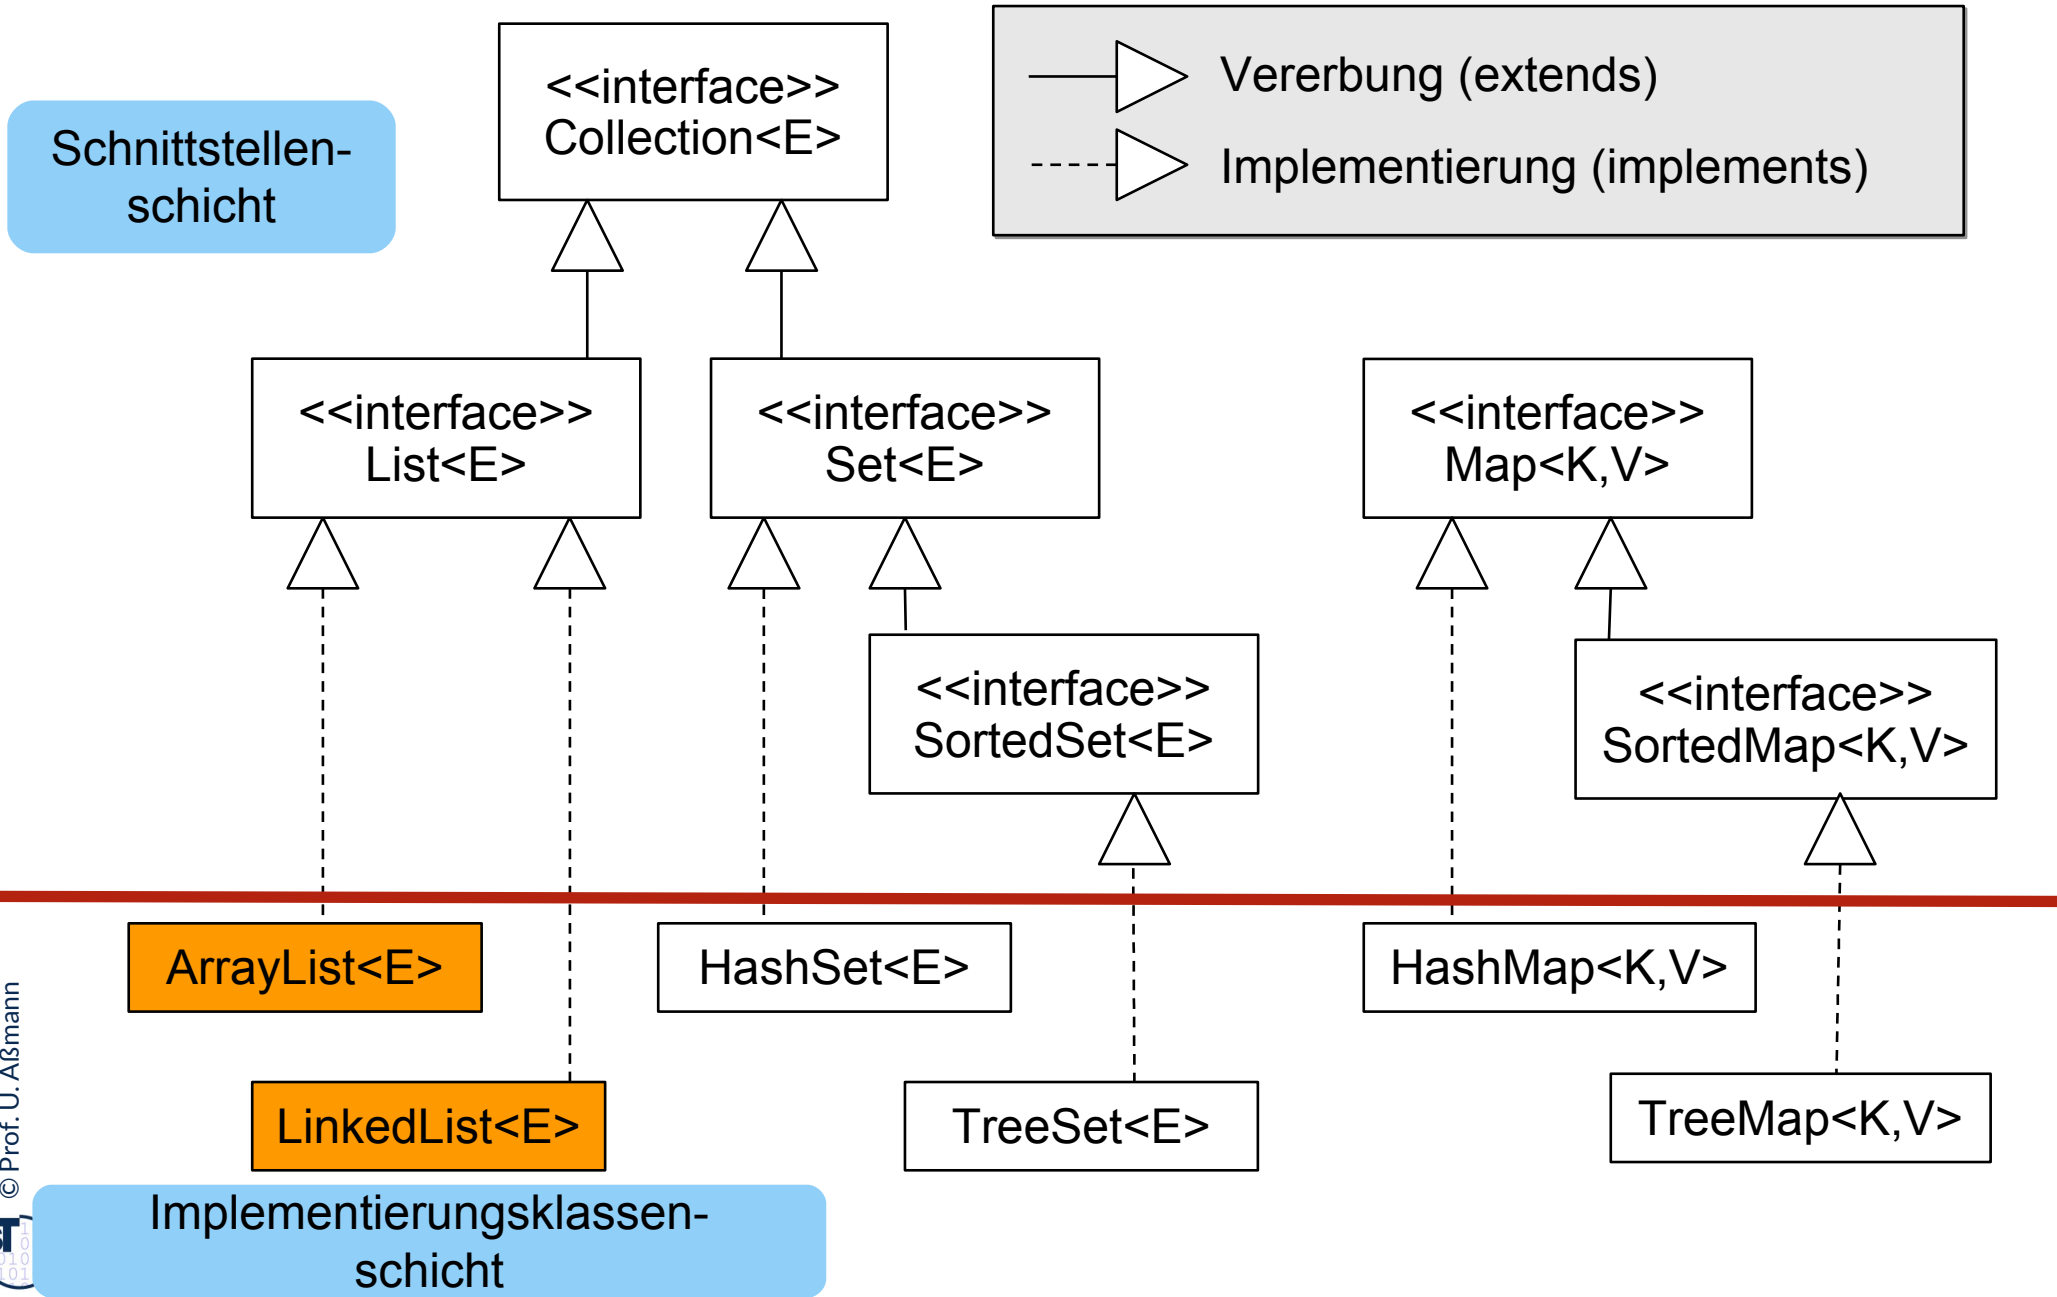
Schnittstellenschicht

<<interface>>
Collection<E>

Vererbung (extends)

Implementierung (implements)

<<interface>>
List<E>

<<interface>>
Set<E>

<<interface>>
Map<K,V>

<<interface>>
SortedSet<E>

<<interface>>
SortedMap<K,V>

ArrayList<E>

HashSet<E>

HashMap<K,V>

LinkedList<E>

TreeSet<E>

TreeMap<K,V>

© Prof. U. Aßmann

Implementierungsklassenschicht